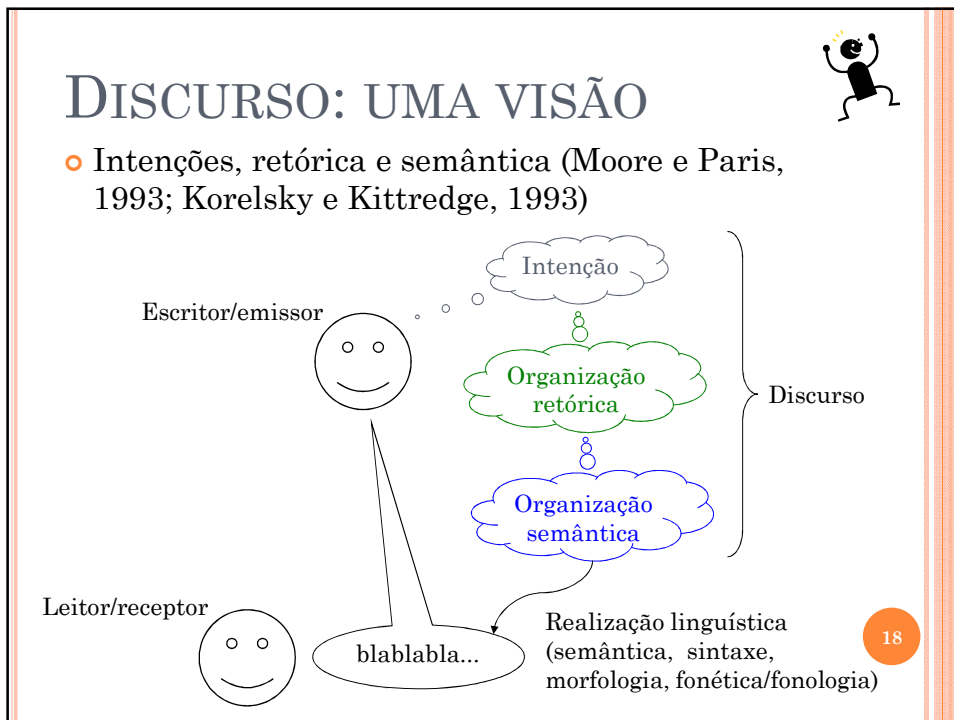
DISCURSO: UMA VISÃO

Intenções, retórica e semântica (Moore e Paris, 1993; Korelsky e Kittredge, 1993)

Intenção

Escritor/emissor

Organização retórica

Discurso

Organização semântica

Leitor/receptor

blablabla...

Realização linguística (semântica, sintaxe, morfologia, fonética/fonologia)

18